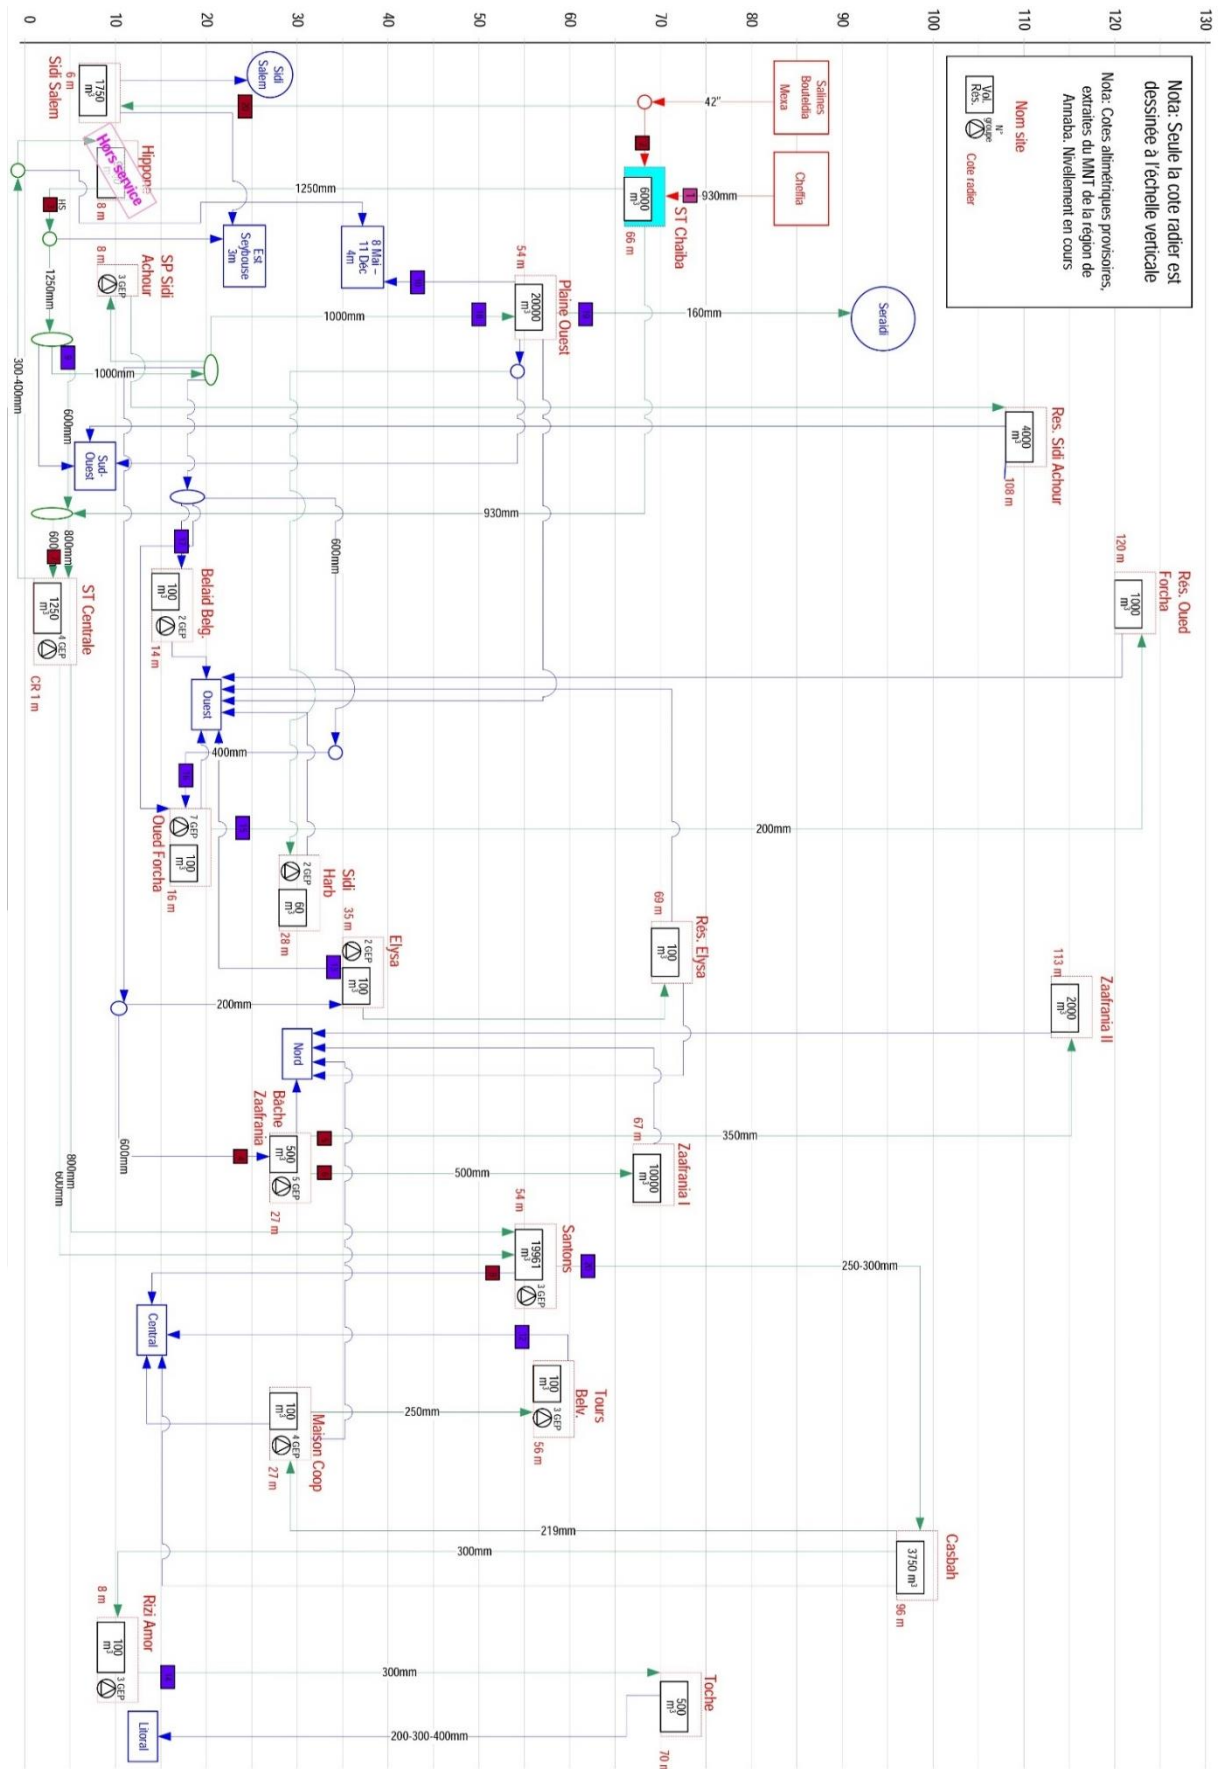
0
10
20
30
40
50
60
70
80
90
100
110
120
130

Nota: Seule la cote radier est dessinée à l'échelle verticale

Nota: Cotes altimétriques provisoires, extraites du MNT de la région de Annaba. Nivellement en cours

Nom site
Vol. Rés.
N° groupe
Cote radier

Salines Boutelda Mexa
Cheffia
42"
930mm
6000 m³
ST Chaiba
66 m
1250mm
Sidi Salem
1750 m³
6 m
Sidi Salem
Hippone
Hors service
8 m
HS
Est Seybouse 3m
8 Mai - 11 Déc 4m
SP Sidi Achour
3 GEP
8 m
1250mm
20000 m³
54 m
Plaine Ouest
160mm
Seraidi
1000mm
1000mm
300-400mm
600mm
Sud-Ouest
4000 m³
Res. Sidi Achour
108 m
930mm
600mm
800mm
600mm
1250 m³
4 GEP
ST Centrale
CR 1 m
100 m³
2 GEP
Belaid Belg.
14 m
120 m
1000 m³
Rés. Oued Forcha
Ouest
400mm
7 GEP
100 m³
Oued Forcha
16 m
200mm
2 GEP
60 m³
Sidi Harb
28 m
35 m
2 GEP
100 m³
Elysa
69 m
100 m³
Rés. Elysa
200mm
113 m
2000 m³
Zaafrania II
Nord
Bâche Zaafrania
500 m³
5 GEP
27 m
600mm
350mm
67 m
10000 m³
Zaafrania I
500mm
800mm
600mm
54 m
19961 m³
3 GEP
Santons
250-300mm
Central
100 m³
3 GEP
Tours Belv.
56 m
100 m³
4 GEP
Maison Coop
27 m
250mm
219mm
3750 m³
Casbah
96 m
300mm
8 m
100 m³
3 GEP
Rizi Amor
300mm
500 m³
Toche
70 m
Litoral
200-300-400mm